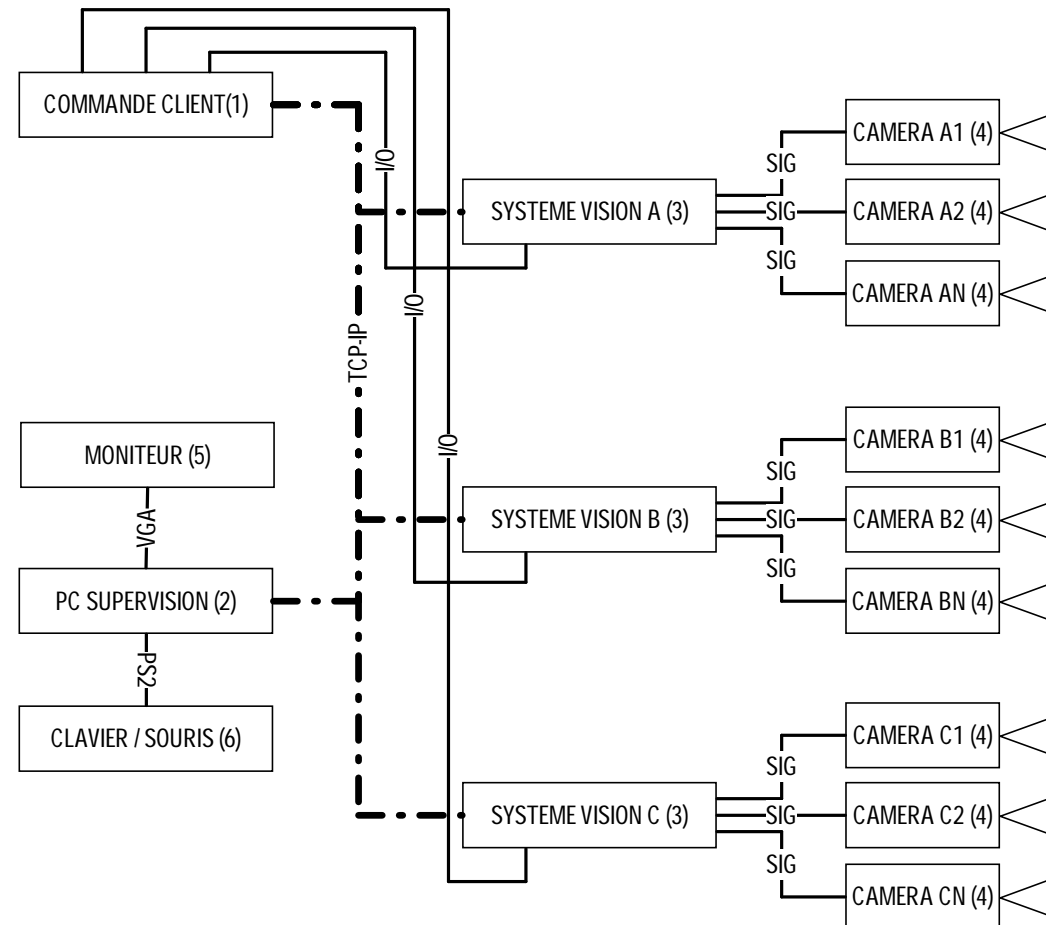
COMMANDE CLIENT(1)

I/O

I/O

I/O

TCP-IP

MONITEUR (5)

VGA

PC SUPERVISION (2)

PS2

CLAVIER / SOURIS (6)

SYSTEME VISION A (3)

SYSTEME VISION B (3)

SYSTEME VISION C (3)

SIG
SIG
SIG

SIG
SIG
SIG

SIG
SIG
SIG

CAMERA A1 (4)
CAMERA A2 (4)
CAMERA AN (4)

CAMERA B1 (4)
CAMERA B2 (4)
CAMERA BN (4)

CAMERA C1 (4)
CAMERA C2 (4)
CAMERA CN (4)